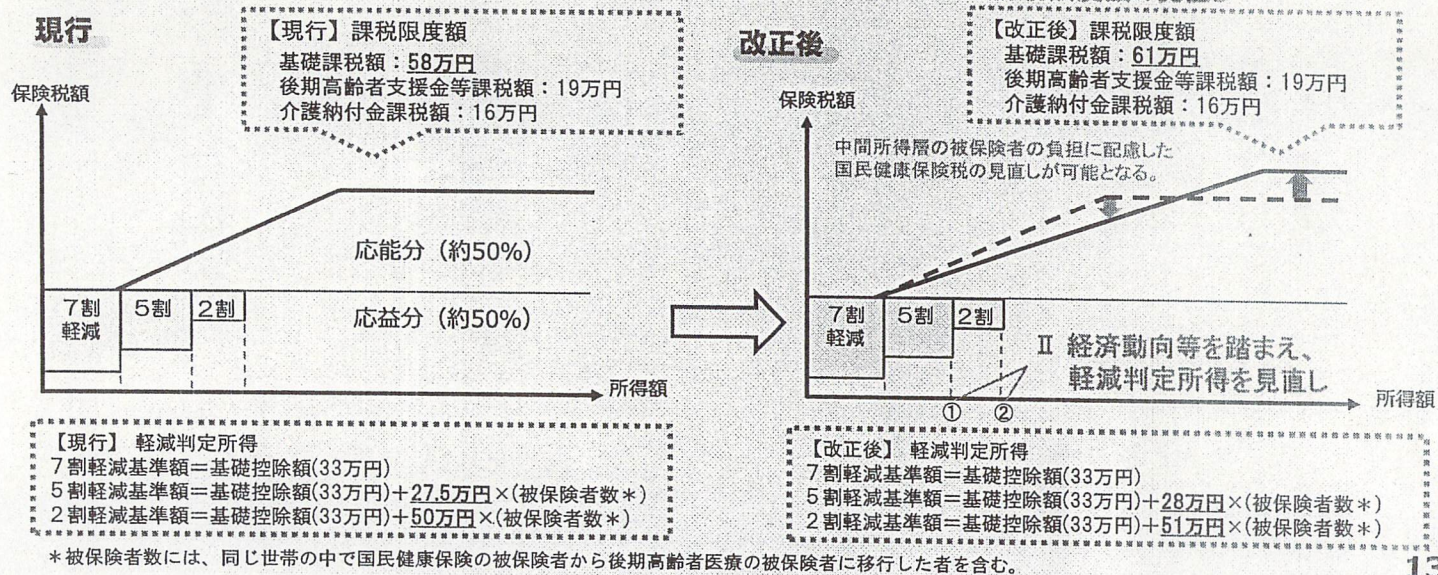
現行

【現行】課税限度額
基礎課税額：58万円
後期高齢者支援金等課税額：19万円
介護納付金課税額：16万円

保険税額

応能分（約50%）

7割軽減　5割　2割

応益分（約50%）

所得額

【現行】 軽減判定所得
7割軽減基準額＝基礎控除額(33万円)
5割軽減基準額＝基礎控除額(33万円)＋27.5万円×(被保険者数＊)
2割軽減基準額＝基礎控除額(33万円)＋50万円×(被保険者数＊)

改正後

【改正後】課税限度額
基礎課税額：61万円
後期高齢者支援金等課税額：19万円
介護納付金課税額：16万円

保険税額

中間所得層の被保険者の負担に配慮した国民健康保険税の見直しが可能となる。

7割軽減　5割　2割

Ⅱ 経済動向等を踏まえ、軽減判定所得を見直し

① ②

所得額

【改正後】 軽減判定所得
7割軽減基準額＝基礎控除額(33万円)
5割軽減基準額＝基礎控除額(33万円)＋28万円×(被保険者数＊)
2割軽減基準額＝基礎控除額(33万円)＋51万円×(被保険者数＊)

＊被保険者数には、同じ世帯の中で国民健康保険の被保険者から後期高齢者医療の被保険者に移行した者を含む。

13